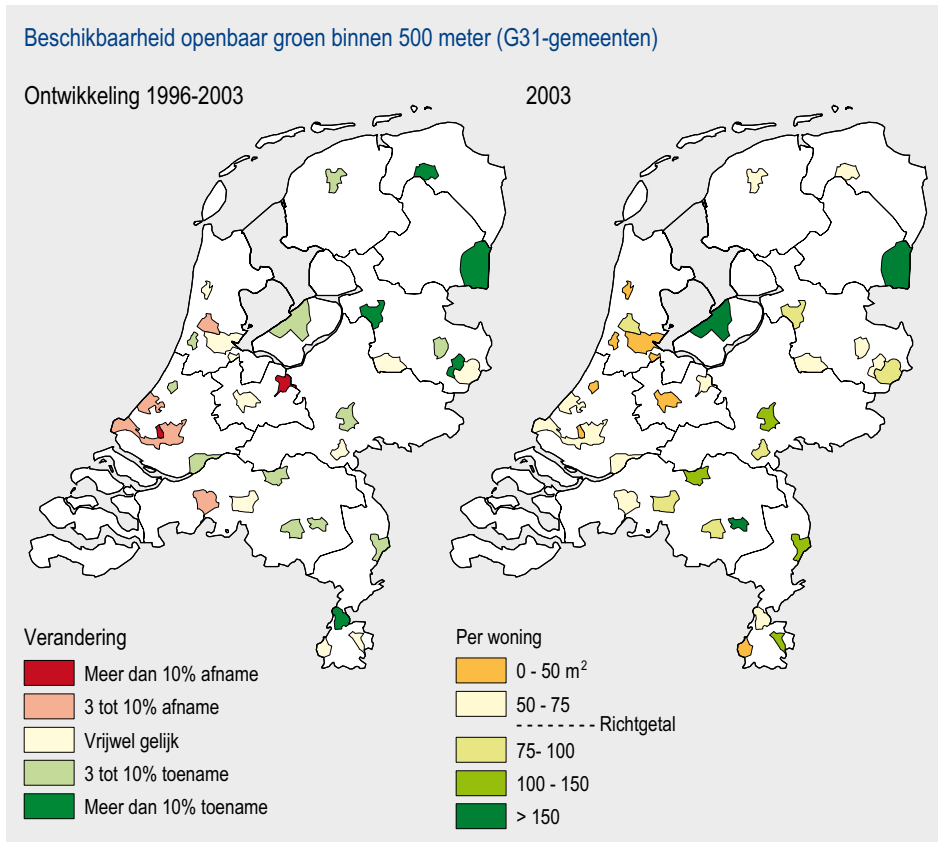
Beschikbaarheid openbaar groen binnen 500 meter (G31-gemeenten)

Ontwikkeling 1996-2003

2003

Verandering

Meer dan 10% afname

3 tot 10% afname

Vrijwel gelijk

3 tot 10% toename

Meer dan 10% toename

Per woning

0 - 50 $m^2$

50 - 75

-------- Richtgetal

75- 100

100 - 150

> 150